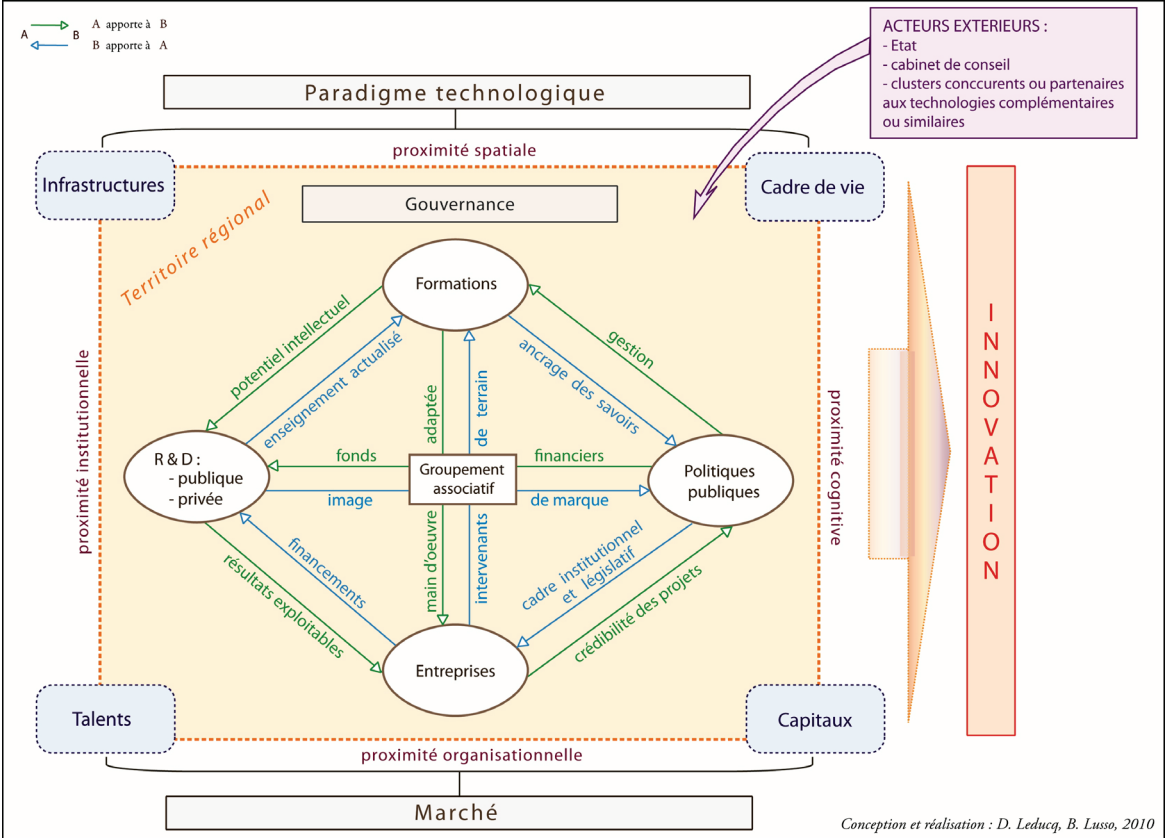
A B A apporte à B
B apporte à A

ACTEURS EXTERIEURS :
- Etat
- cabinet de conseil
- clusters conccurents ou partenaires aux technologies complémentaires ou similaires

Paradigme technologique

proximité spatiale

Infrastructures

Cadre de vie

Gouvernance

Territoire régional

Formations

potentiel intellectuel

enseignement actualisé

adaptée

de terrain

ancrage des savoirs

gestion

proximité institutionnelle

proximité cognitive

R & D :
- publique
- privée

fonds

Groupement associatif

financiers

Politiques publiques

image

de marque

financements

main d'oeuvre

intervenants

cadre institutionnel et législatif

résultats exploitables

crédibilité des projets

Entreprises

INNOVATION

Talents

Capitaux

proximité organisationnelle

Marché

Conception et réalisation : D. Leducq, B. Lusso, 2010